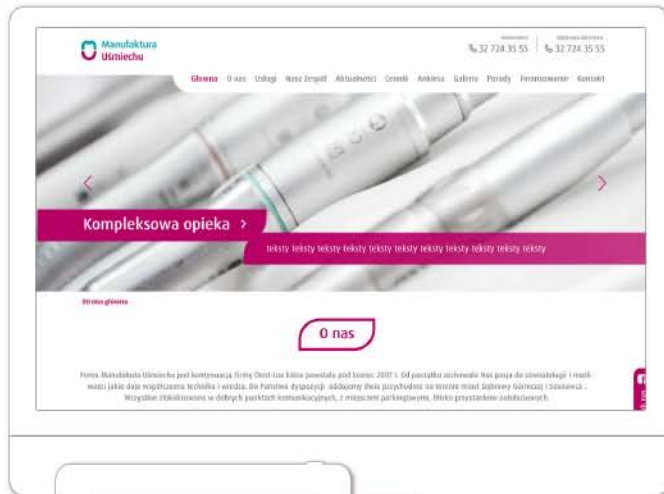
Manufaktura Uśmiechu

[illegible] 32 724 35 55 | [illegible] 32 724 35 55

Główna O nas Usługi Nasz Zespół Aktualności Cennik Ankieta Galeria Porady Parametrowanie Kontakt

Kompleksowa opieka >

teksty teksty teksty teksty teksty teksty teksty teksty teksty teksty

Strona główna

O nas

Firma Manufaktura Uśmiechu jest kontynuacją firmy Dent-Lux która powstała pod koniec 2007 r. Od początku wchodzimy. Nas pasja do stomatologii i możliwości jakie daje współczesna technika i wiedza. Do Państwa dyspozycji oddajemy dwie przychodnie na terenie miast Dąbrowy Górniczej i Sosnowca. Wszystkie zlokalizowane w dobrych punktach komunikacyjnych, z miejscami parkingowymi, blisko przystanków autobusowych.